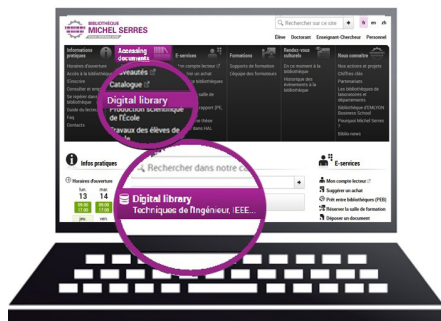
BIBLIOTHÈQUE
MICHEL SERRES

Rechercher sur ce site
fr en zh

Élève Doctorant Enseignant-Chercheur Personnel

Informations pratiques
Horaires d'ouverture
Accès à la bibliothèque
Contacter
Se repérer dans la bibliothèque
Guide du lecteur
FAQ
Contacts

Accessing documents
Nouveautés
Catalogue
Digital library
Production scientifique de l'École
Travaux des élèves de l'École

E-services
Mon compte lecteur
Suggérer un achat
Prêt entre bibliothèques
Réserver la salle de formation
Déposer un rapport (PFE...)
Déposer une thèse
Déposer dans HAL

Formations
Supports de formation
L'équipe des formations

Rendez-vous culturels
En ce moment à la bibliothèque
Historique des événements à la bibliothèque

Nous connaître
Nos actions et projets
Chiffres clés
Partenariats
Les bibliothèques de laboratoires et départements
Bibliothèque EMLYON Business School
Pourquoi Michel Serres ?
Bibliothèque
Bibliothèque
Bibliothèque
Bibliothèque
Bibliothèque
Bibliothèque
Biblio news

Infos pratiques
Horaires d'ouverture
lun. 13 08:00 17:00
mar. 14 08:00 17:00

Rechercher dans notre ca

Digital library
Techniques de l'ingénieur, IEEE...

E-services
Mon compte lecteur
Suggérer un achat
Prêt entre bibliothèques (PEB)
Réserver la salle de formation
Déposer un document